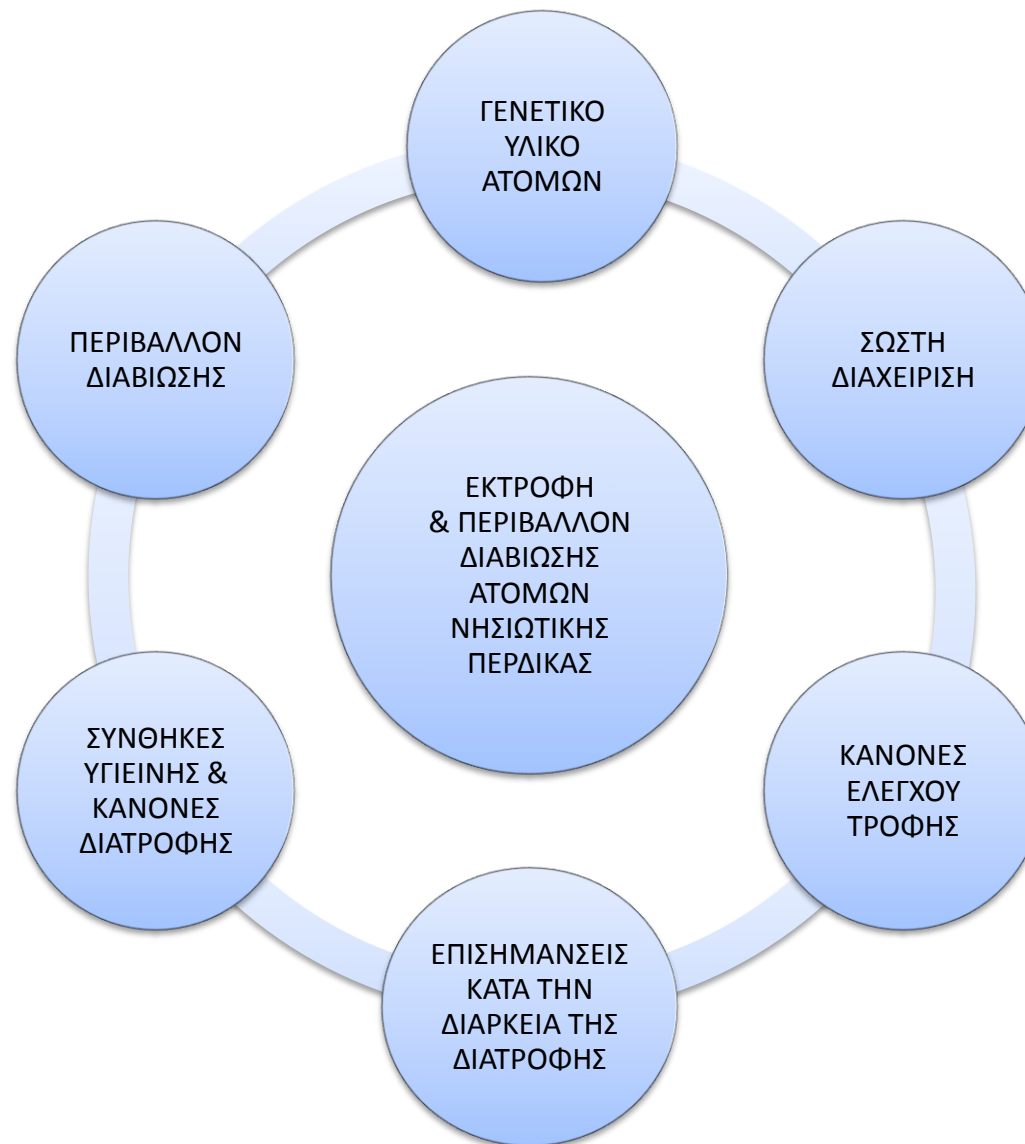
ΓΕΝΕΤΙΚΟ ΥΛΙΚΟ ΑΤΟΜΩΝ

ΠΕΡΙΒΑΛΛΟΝ ΔΙΑΒΙΩΣΗΣ

ΣΩΣΤΗ ΔΙΑΧΕΙΡΙΣΗ

ΕΚΤΡΟΦΗ & ΠΕΡΙΒΑΛΛΟΝ ΔΙΑΒΙΩΣΗΣ ΑΤΟΜΩΝ ΝΗΣΙΩΤΙΚΗΣ ΠΕΡΔΙΚΑΣ

ΣΥΝΘΗΚΕΣ ΥΓΙΕΙΝΗΣ & ΚΑΝΟΝΕΣ ΔΙΑΤΡΟΦΗΣ

ΚΑΝΟΝΕΣ ΕΛΕΓΧΟΥ ΤΡΟΦΗΣ

ΕΠΙΣΗΜΑΝΣΕΙΣ ΚΑΤΑ ΤΗΝ ΔΙΑΡΚΕΙΑ ΤΗΣ ΔΙΑΤΡΟΦΗΣ